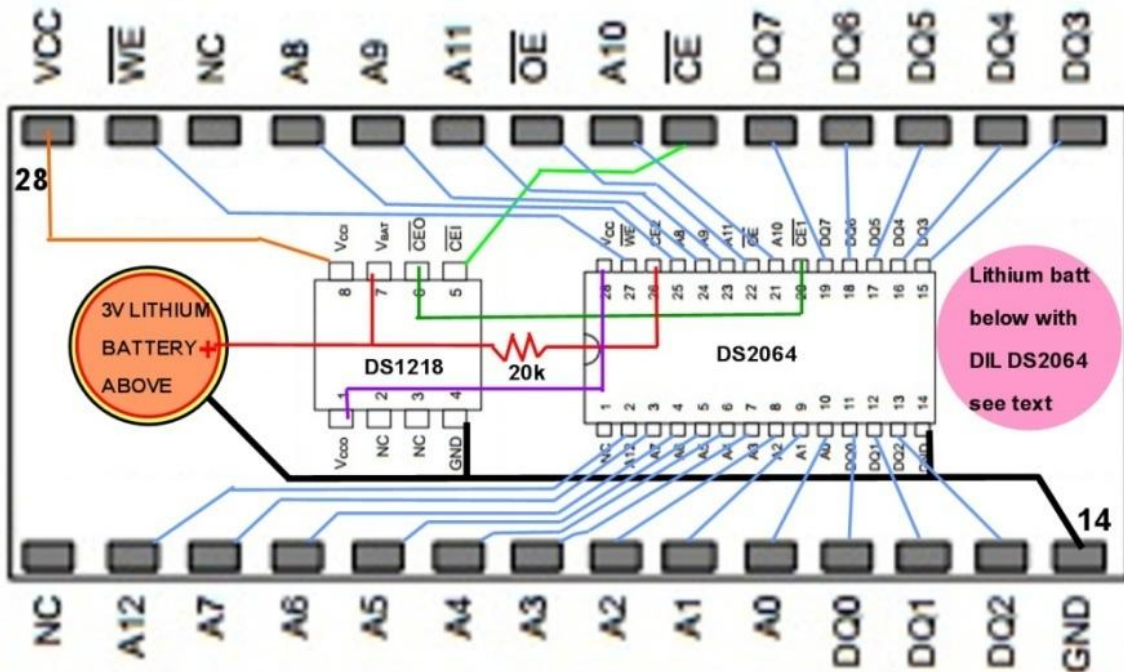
VCC $\overline{WE}$ NC A8 A9 A11 $\overline{OE}$ A10 $\overline{CE}$ DQ7 DQ6 DQ5 DQ4 DQ3

28

$V_{CCI}$ $V_{BAT}$ $\overline{CEO}$ $\overline{CEI}$
8 7 6 5

DS1218

1 2 3 4
$V_{CCO}$ NC NC GND

3V LITHIUM
BATTERY +
ABOVE

20k

$V_{CC}$ $\overline{WE}$ CE2 A8 A9 A11 $\overline{OE}$ A10 $\overline{CE1}$ DQ7 DQ6 DQ5 DQ4 DQ3
28 27 26 25 24 23 22 21 20 19 18 17 16 15

DS2064

1 2 3 4 5 6 7 8 9 10 11 12 13 14
NC A12 A7 A6 A5 A4 A3 A2 A1 A0 DQ0 DQ1 DQ2 GND

Lithium batt below with DIL DS2064 see text

14

NC A12 A7 A6 A5 A4 A3 A2 A1 A0 DQ0 DQ1 DQ2 GND